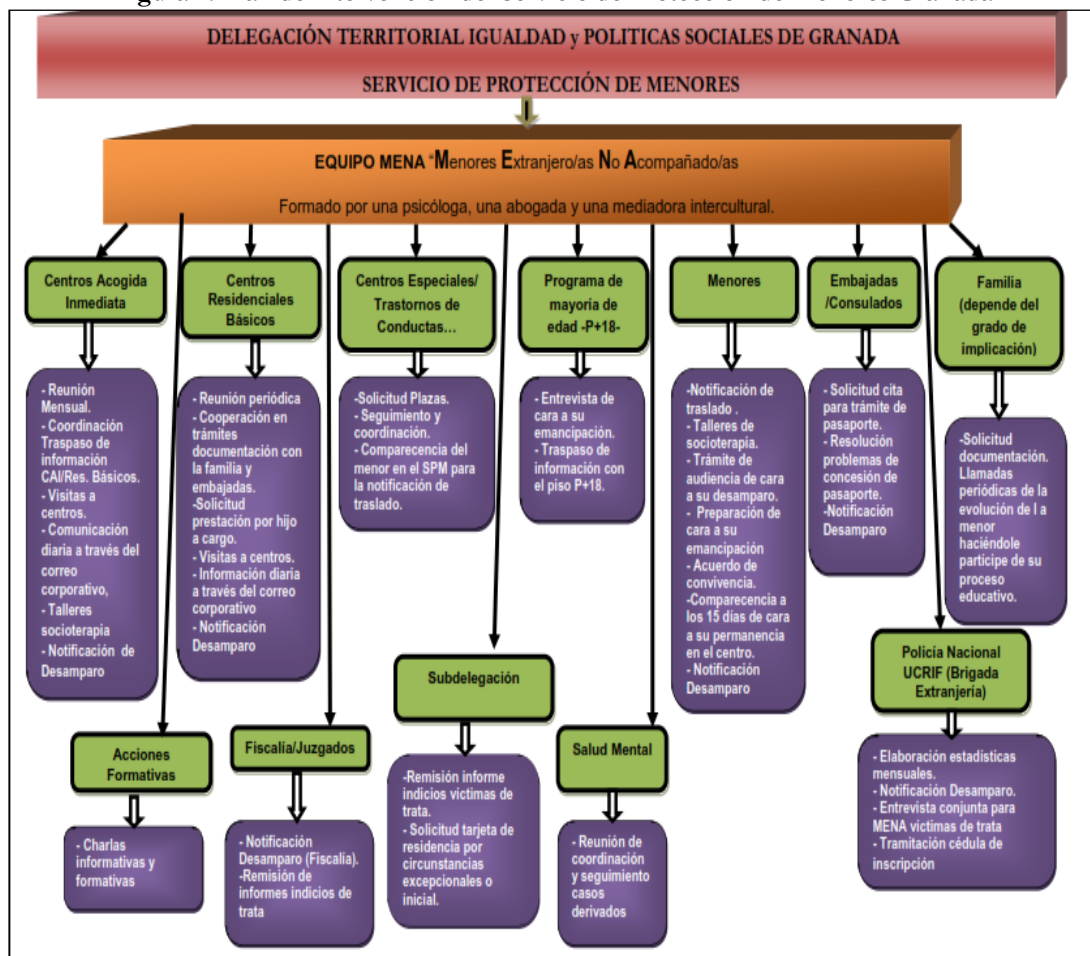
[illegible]

DELEGACIÓN TERRITORIAL IGUALDAD y POLITICAS SOCIALES DE GRANADA

SERVICIO DE PROTECCIÓN DE MENORES

EQUIPO MENA "Menores Extranjero/as No Acompañado/as

Formado por una psicóloga, una abogada y una mediadora intercultural.

Centros Acogida Inmediata

- Reunión Mensual.
- Coordinación Traspaso de información CAI/Res. Básicos.
- Visitas a centros.
- Comunicación diaria a través del correo corporativo,
- Talleres socioterapia
- Notificación de Desamparo

Centros Residenciales Básicos

- Reunión periódica
- Cooperación en trámites documentación con la familia y embajadas.
-Solicitud prestación por hijo a cargo.
- Visitas a centros.
- Información diaria a través del correo corporativo
- Notificación Desamparo

Centros Especiales/ Trastornos de Conductas...

-Solicitud Plazas.
- Seguimiento y coordinación.
- Comparecencia del menor en el SPM para la notificación de traslado.

Programa de mayoria de edad -P+18-

- Entrevista de cara a su emancipación.
- Traspaso de información con el piso P+18.

Menores

-Notificación de traslado .
- Talleres de socioterapia.
- Trámite de audiencia de cara a su desamparo.
- Preparación de cara a su emancipación
- Acuerdo de convivencia.
-Comparecencia a los 15 dias de cara a su permanencia en el centro.
- Notificación Desamparo

Embajadas /Consulados

- Solicitud cita para trámite de pasaporte.
- Resolución problemas de concesión de pasaporte.
-Notificación Desamparo

Familia (depende del grado de implicación)

-Solicitud documentación. Llamadas periódicas de la evolución de l a menor haciéndole participe de su proceso educativo.

Policía Nacional UCRIF (Brigada Extranjería)

- Elaboración estadisticas mensuales.
- Notificación Desamparo.
- Entrevista conjunta para MENA victimas de trata
- Tramitación cédula de inscripción

Subdelegación

-Remisión informe indicios victimas de trata.
- Solicitud tarjeta de residencia por circunstancias excepcionales o inicial.

Acciones Formativas

- Charlas informativas y formativas

Fiscalia/Juzgados

- Notificación Desamparo (Fiscalia).
-Remisión de informes indicios de trata

Salud Mental

- Reunión de coordinación y seguimiento casos derivados